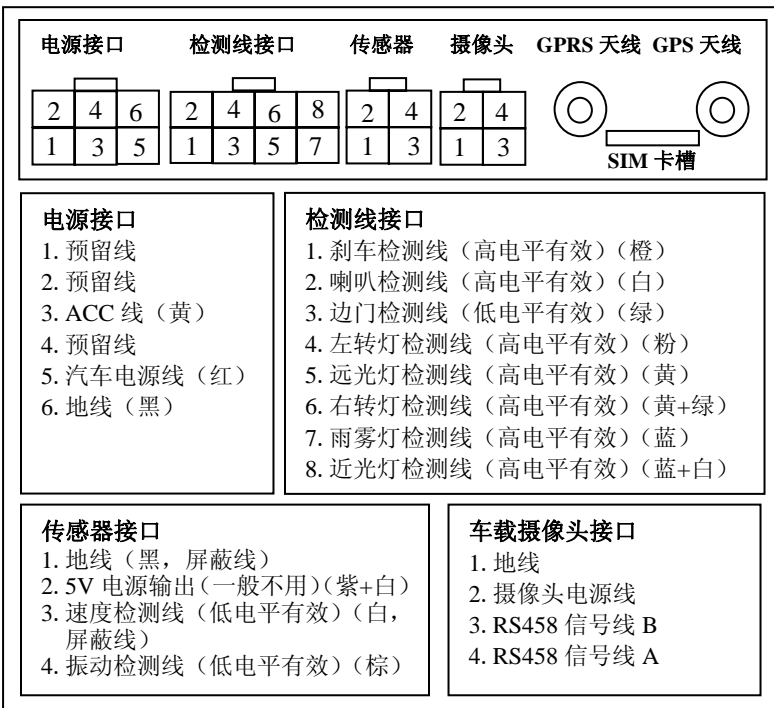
电源接口　检测线接口　传感器　摄像头　GPRS 天线　GPS 天线

| 2 | 4 | 6 |
|---|---|---|
| 1 | 3 | 5 |

| 2 | 4 | 6 | 8 |
|---|---|---|---|
| 1 | 3 | 5 | 7 |

| 2 | 4 |
|---|---|
| 1 | 3 |

| 2 | 4 |
|---|---|
| 1 | 3 |

SIM 卡槽

电源接口
1. 预留线
2. 预留线
3. ACC 线（黄）
4. 预留线
5. 汽车电源线（红）
6. 地线（黑）

检测线接口
1. 刹车检测线（高电平有效）（橙）
2. 喇叭检测线（高电平有效）（白）
3. 边门检测线（低电平有效）（绿）
4. 左转灯检测线（高电平有效）（粉）
5. 远光灯检测线（高电平有效）（黄）
6. 右转灯检测线（高电平有效）（黄+绿）
7. 雨雾灯检测线（高电平有效）（蓝）
8. 近光灯检测线（高电平有效）（蓝+白）

传感器接口
1. 地线（黑，屏蔽线）
2. 5V 电源输出（一般不用）（紫+白）
3. 速度检测线（低电平有效）（白，屏蔽线）
4. 振动检测线（低电平有效）（棕）

车载摄像头接口
1. 地线
2. 摄像头电源线
3. RS458 信号线 B
4. RS458 信号线 A